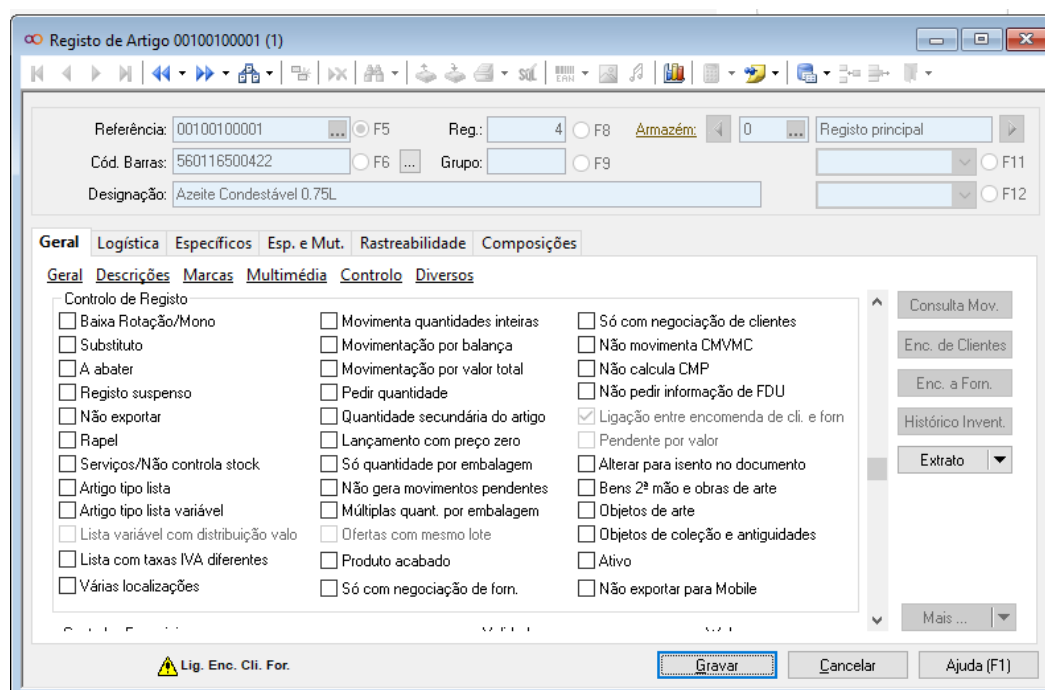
Registo de Artigo 00100100001 (1)

Referência: 00100100001 ... F5
Reg.: 4 F8
Armazém: 0 ... Registo principal
Cód. Barras: 560116500422 F6 ...
Grupo: F9
F11
Designação: Azeite Condestável 0.75L
F12

Geral Logística Específicos Esp. e Mut. Rastreabilidade Composições

Geral Descrições Marcas Multimédia Controlo Diversos

Controlo de Registo

Baixa Rotação/Mono
Substituto
A abater
Registo suspenso
Não exportar
Rapel
Serviços/Não controla stock
Artigo tipo lista
Artigo tipo lista variável
Lista variável com distribuição valo
Lista com taxas IVA diferentes
Várias localizações

Movimenta quantidades inteiras
Movimentação por balança
Movimentação por valor total
Pedir quantidade
Quantidade secundária do artigo
Lançamento com preço zero
Só quantidade por embalagem
Não gera movimentos pendentes
Múltiplas quant. por embalagem
Ofertas com mesmo lote
Produto acabado
Só com negociação de forn.

Só com negociação de clientes
Não movimenta CMVMC
Não calcula CMP
Não pedir informação de FDU
Ligação entre encomenda de cli. e forn
Pendente por valor
Alterar para isento no documento
Bens 2ª mão e obras de arte
Objetos de arte
Objetos de coleção e antiguidades
Ativo
Não exportar para Mobile

Consulta Mov.
Enc. de Clientes
Enc. a Forn.
Histórico Invent.
Extrato
Mais ...

Lig. Enc. Cli. For.
Gravar
Cancelar
Ajuda (F1)